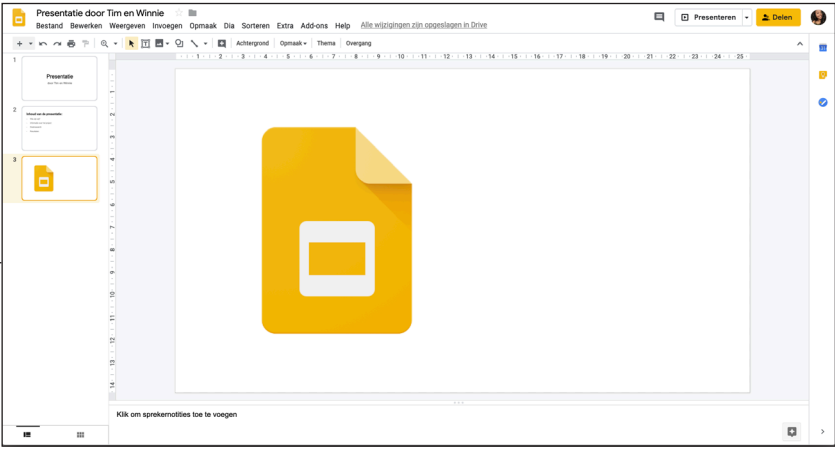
Presentatie door Tim en Winnie

Bestand Bewerken Weergeven Invoegen Opmaak Dia Sorteren Extra Add-ons Help Alle wijzigingen zijn opgeslagen in Drive

Presenteren

Delen

Achtergrond Opmaak Thema Overgang

1 2 3 4 5 6 7 8 9 10 11 12 13 14 15 16 17 18 19 20 21 22 23 24 25

1

Presentatie

door Tim en Winnie

2

Inhoud van de presentatie

3

1 2 3 4 5 6 7 8 9 10 11 12 13 14

Klik om sprekernotities toe te voegen